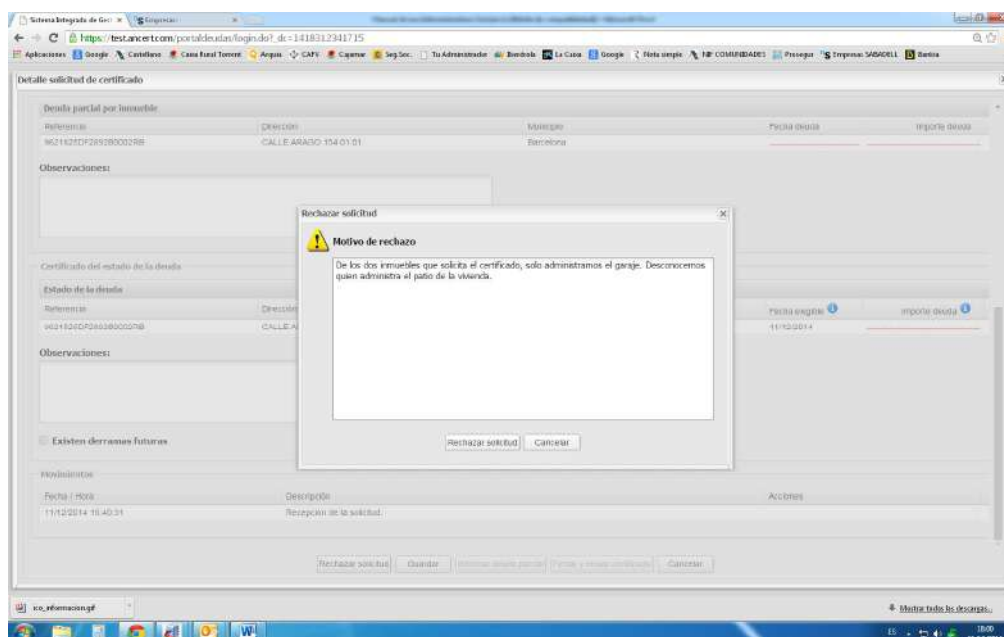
Sistema Integrado de Ges × Empresas ×

https://test.ancert.com/portaldeudas/login.do?_dc=1418312341715

Aplicaciones Google Castellano Casa Rural Torrent Arquia CAFV Cajamar Seg.Soc. Tu Administrador Iberdrola La Caixa Google Meta simple NP COMUNIDADES Prosegur Empresas SABADELL Bankia

Detalle solicitud de certificado

Deuda parcial por inmueble

| Referencia | Dirección | Municipio | Fecha deuda | Importe deuda |
|---|---|---|---|---|
| 9621125DF2892B0002RB | CALLE ARAGO 154 01 01 | Barcelona | | |

Observaciones:

Certificado del estado de la deuda

Estado de la deuda

| Referencia | Dirección | Fecha exigible | Importe deuda |
|---|---|---|---|
| 9621125DF2892B0005RB | CALLE A | 11/12/2014 | |

Observaciones:

Existen derramas futuras

Movimientos

| Fecha / Hora | Descripción | Acciones |
|---|---|---|
| 11/12/2014 16:40:31 | Recepción de la solicitud. | |

Rechazar solicitud Guardar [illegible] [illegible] Cancelar

Rechazar solicitud

Motivo de rechazo

De los dos inmuebles que solicita el certificado, solo administramos el garaje. Desconocemos quien administra el patio de la vivienda.

Rechazar solicitud Cancelar

ico_informacion.gif

Mostrar todas las descargas...

ES 18:00